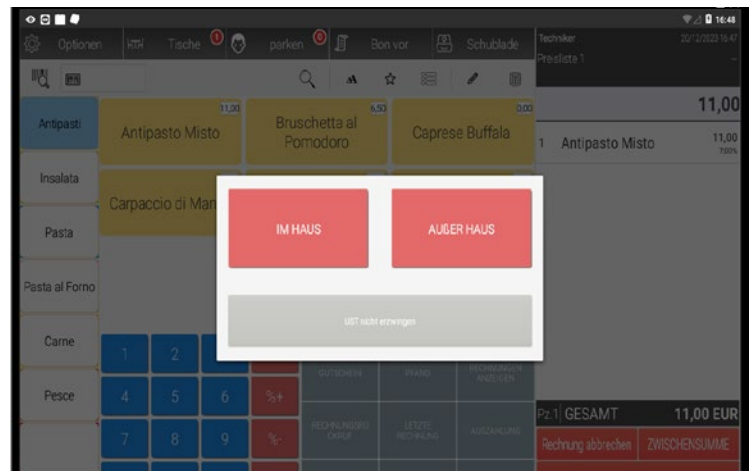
16:48

Optionen Tische 0 parken 0 Bon vor Schublade

Techniker 20/12/2023 16:47
Preisliste 1

Antipasti
Insalata
Pasta
Pasta al Forno
Carne
Pesce

11,00
Antipasto Misto

6,50
Bruschetta al Pomodoro

0,00
Caprese Buffala

Carpaccio di Man

1 2
4 5 6 %+
7 8 9 %-

GUTSCHEIN PFAND RECHNUNGEN ANZEIGEN
RECHNUNGSKAUF LETZTE RECHNUNG AUSZAHLUNG

IM HAUS
AUßER HAUS
UST nicht erzwingen

11,00
1 Antipasto Misto 11,00
7,00%

Pz.1 GESAMT 11,00 EUR
Rechnung abbrechen ZWISCHENSUMME